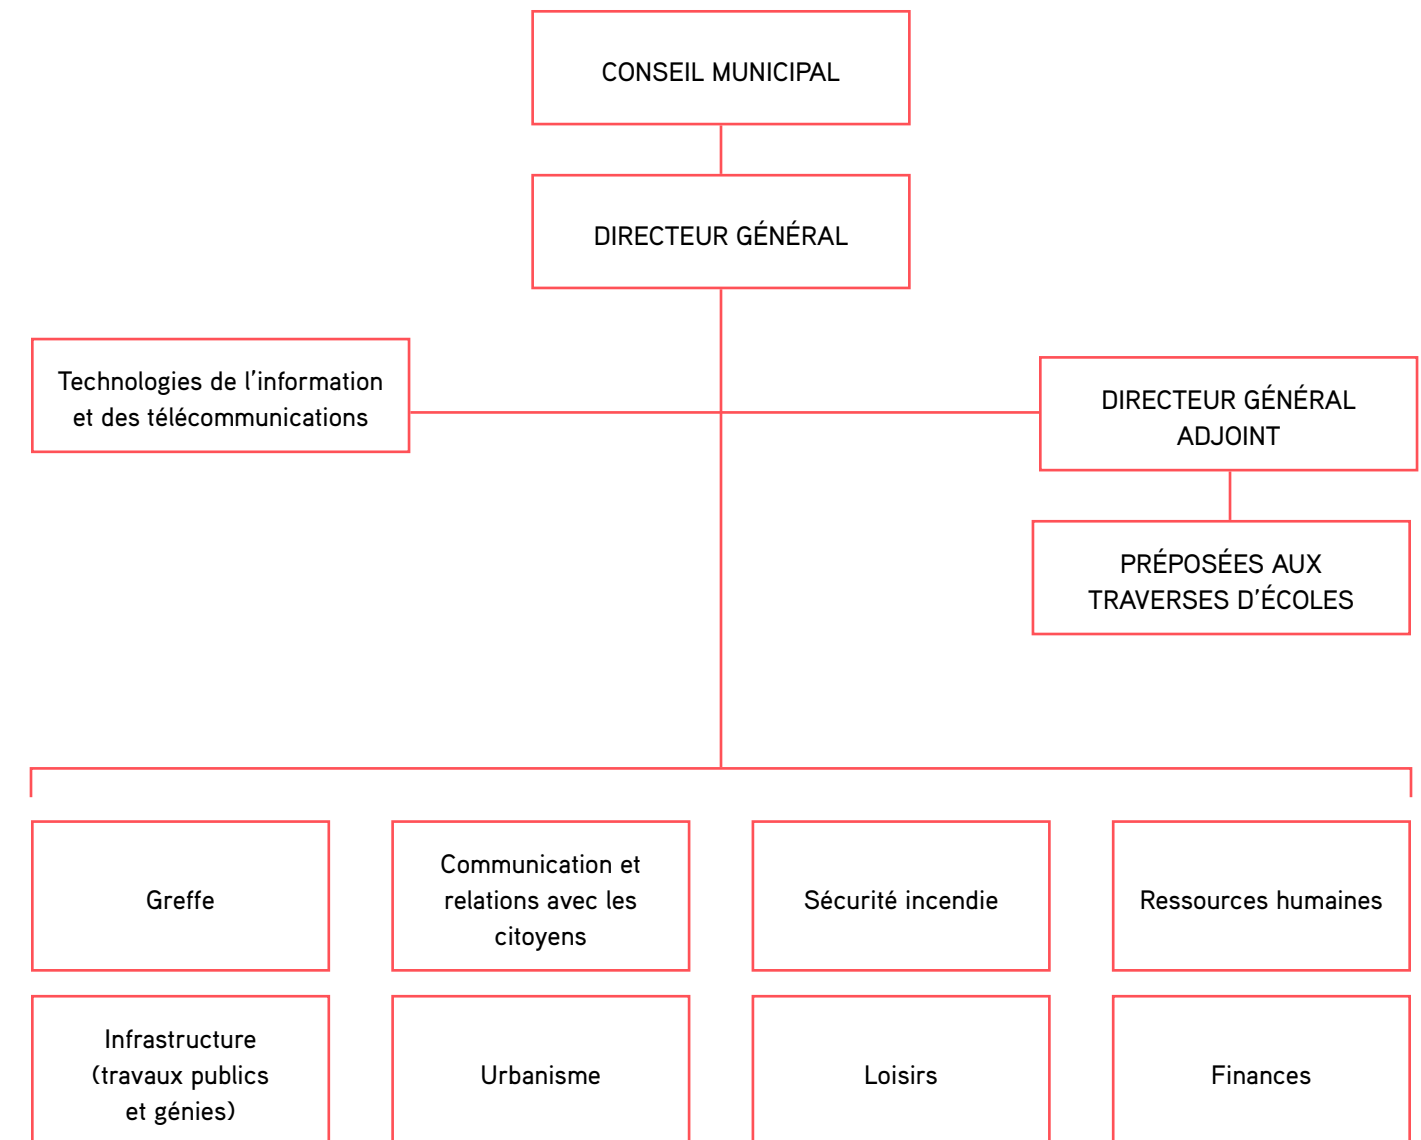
CONSEIL MUNICIPAL

DIRECTEUR GÉNÉRAL

Technologies de l’information et des télécommunications

DIRECTEUR GÉNÉRAL ADJOINT

PRÉPOSÉES AUX TRAVERSES D’ÉCOLES

Greffe

Communication et relations avec les citoyens

Sécurité incendie

Ressources humaines

Infrastructure (travaux publics et génies)

Urbanisme

Loisirs

Finances